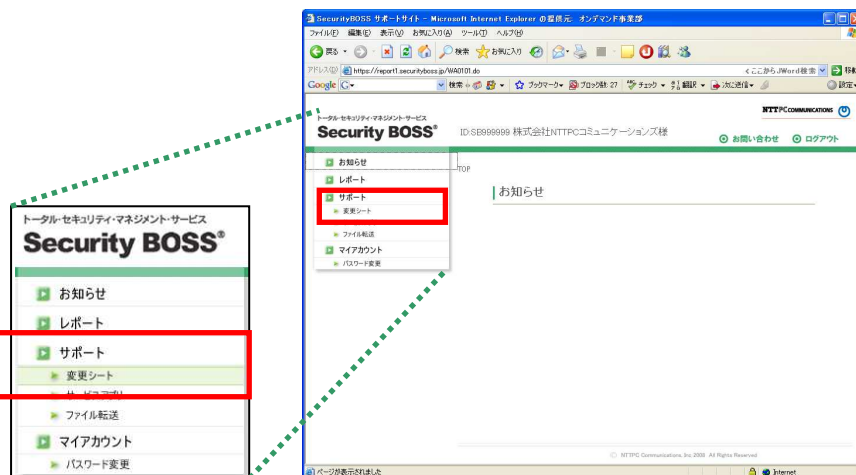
トータル・セキュリティ・マネジメント・サービス
Security BOSS®

お知らせ
レポート
サポート
変更シート
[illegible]
ファイル転送
マイアカウント
パスワード変更

SecurityBOSS サポートサイト - Microsoft Internet Explorer の提供元 オンデマンド事業部
ファイル(F) 編集(E) 表示(V) お気に入り(A) ツール(T) ヘルプ(H)
戻る 検索 お気に入り
アドレス(D) https://report1.securityboss.jp/WA0101.do
ここから Word 検索 移動
Google G 検索 ブックマーク ポップアップブロック数: 27 チェック 翻訳 次に送信 設定

トータル・セキュリティ・マネジメント・サービス
Security BOSS®
ID:SB999999 株式会社NTTPCコミュニケーションズ様
NTTPC COMMUNICATIONS
お問い合わせ ログアウト

お知らせ
レポート
サポート
変更シート
ファイル転送
マイアカウント
パスワード変更

TOP
お知らせ

© NTTPC Communications, Inc 2008 All Rights Reserved

ページが表示されました
Internet